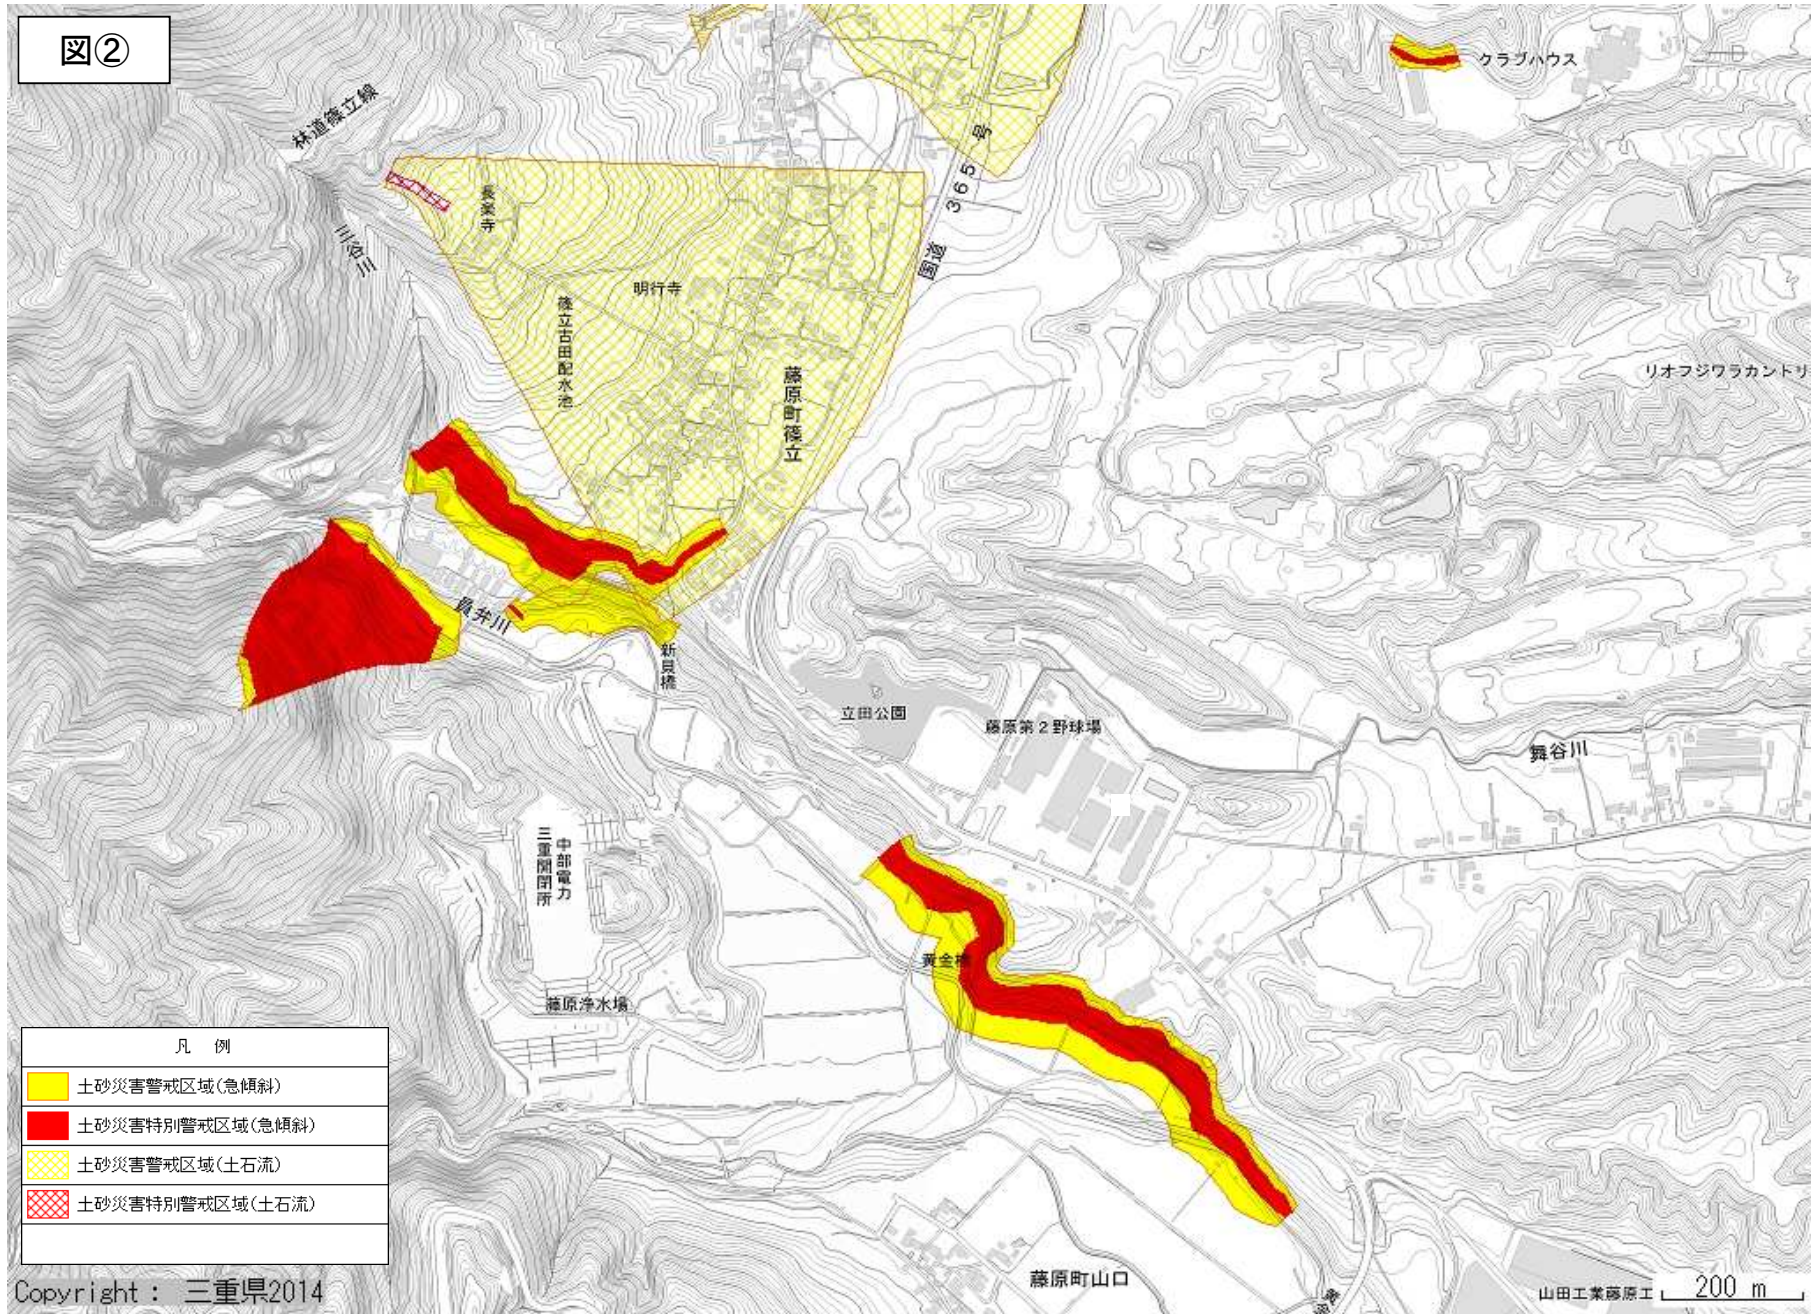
図②

林道篠立線

三谷川

長楽寺

明行寺

篠立古田配水池

藤原町篠立

国道365号

クラブハウス

リオフジワラカントリ

員弁川

新貝橋

立田公園

藤原第２野球場

舞谷川

中部電力三重開閉所

黄金橋

藤原浄水場

藤原町山口

山田工業藤原工

200 m

| 凡　例 |
|---|
| 土砂災害警戒区域(急傾斜) |
| 土砂災害特別警戒区域(急傾斜) |
| 土砂災害警戒区域(土石流) |
| 土砂災害特別警戒区域(土石流) |

Copyright： 三重県2014